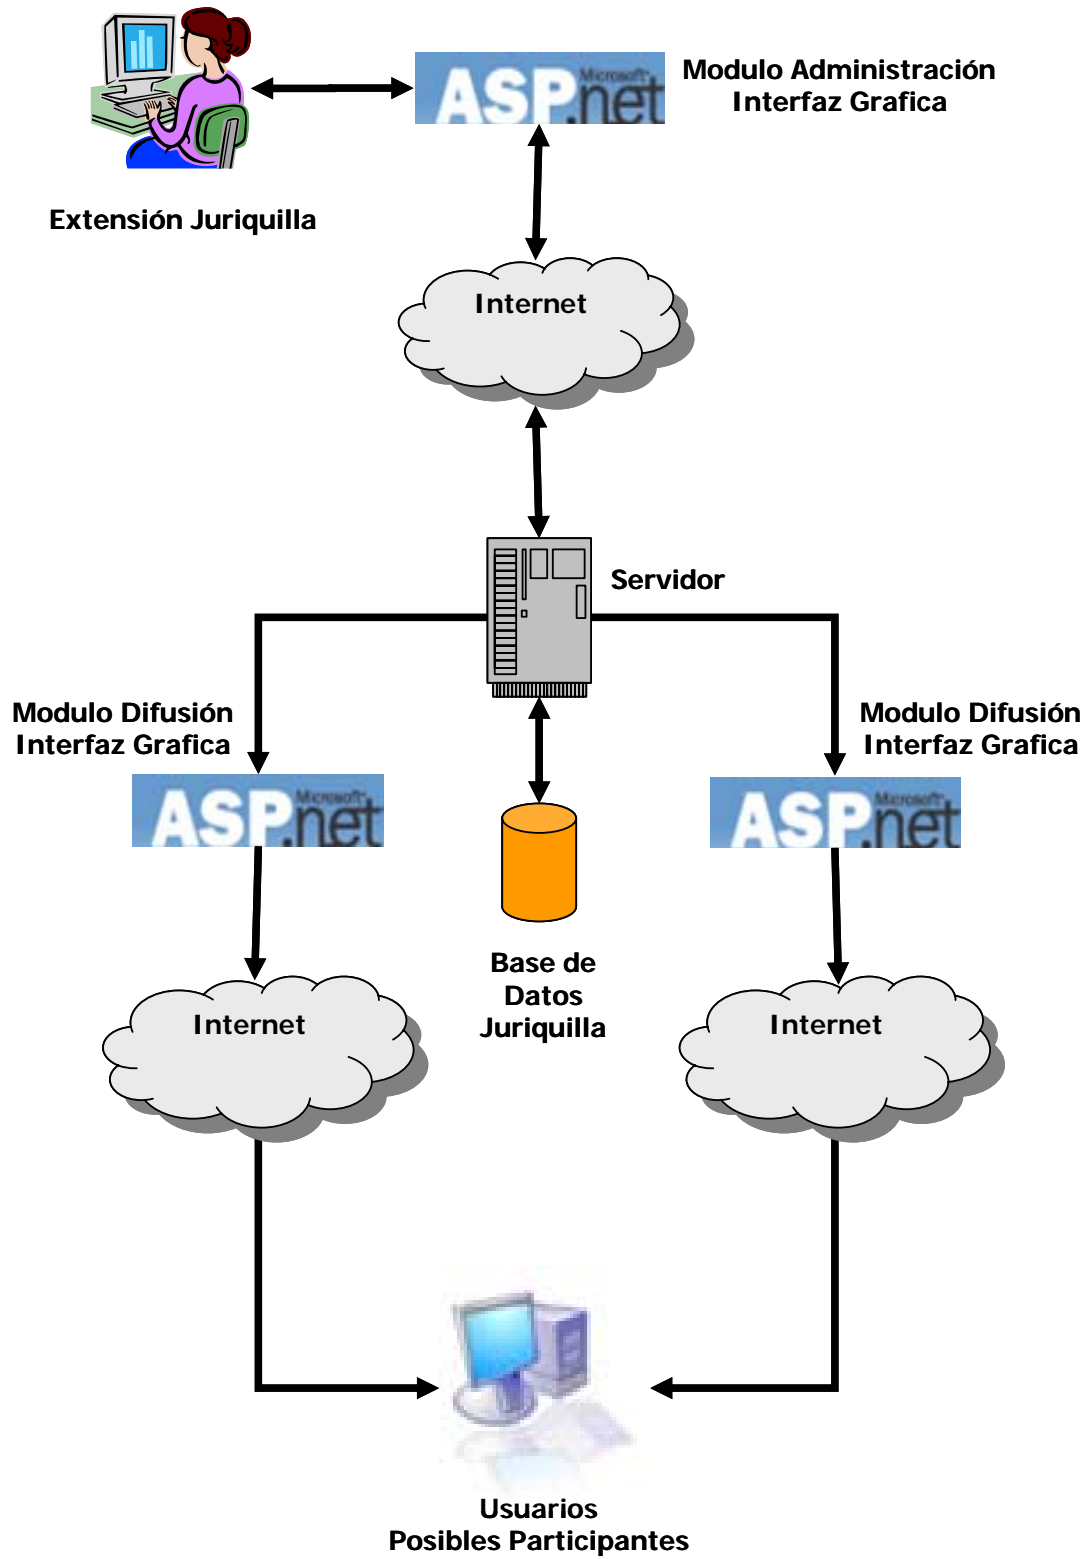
ASP.net Microsoft

Modulo Administración
Interfaz Grafica

Extensión Juriquilla

Internet

Servidor

Modulo Difusión
Interfaz Grafica

ASP.net Microsoft

Modulo Difusión
Interfaz Grafica

ASP.net Microsoft

Base de
Datos
Juriquilla

Internet

Internet

Usuarios
Posibles Participantes